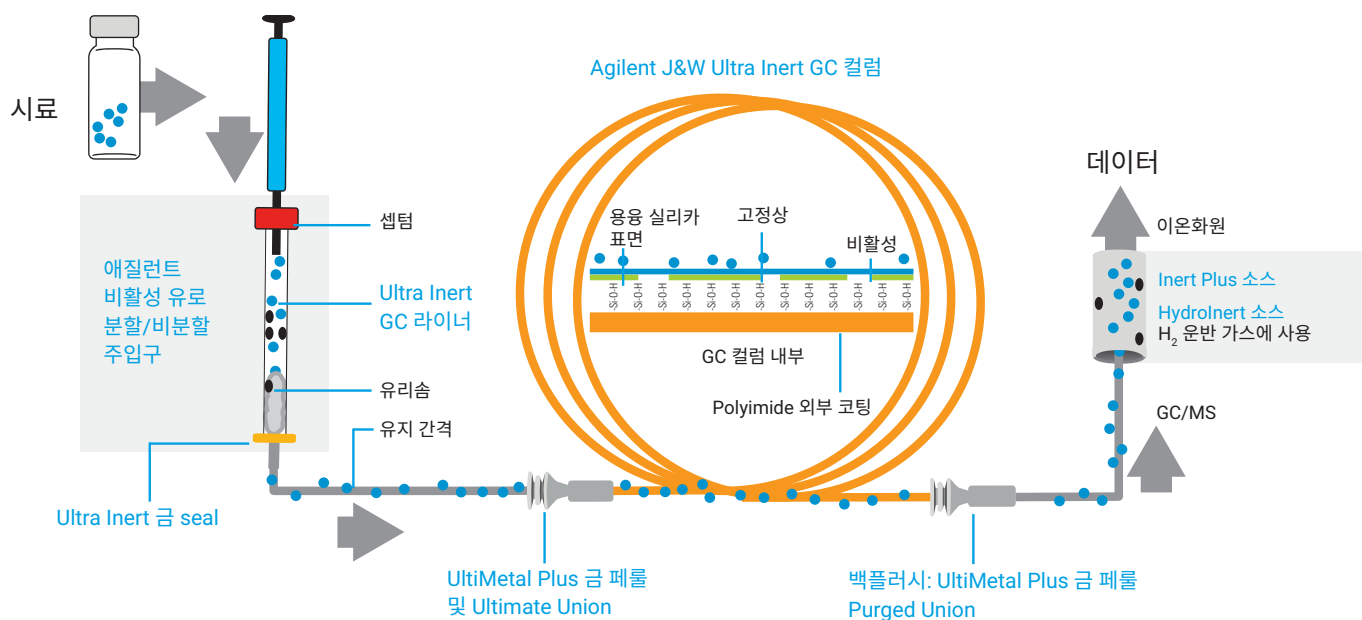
시료

Agilent J&W Ultra Inert GC 컬럼

데이터

셉텀

애질런트 비활성 유로 분할/비분할 주입구

Ultra Inert GC 라이너

유리솜

유지 간격

Ultra Inert 금 seal

용융 실리카 표면

고정상

비활성

Si-O-H Si-O-H Si-O-H Si-O-H Si-O-H Si-O-H Si-O-H Si-O-H Si-O-H Si-O-H Si-O-H Si-O-H Si-O-H

GC 컬럼 내부

Polyimide 외부 코팅

이온화원

Inert Plus 소스

HydroInert 소스 $H_2$ 운반 가스에 사용

GC/MS

UltiMetal Plus 금 페룰 및 Ultimate Union

백플러시: UltiMetal Plus 금 페룰 Purged Union